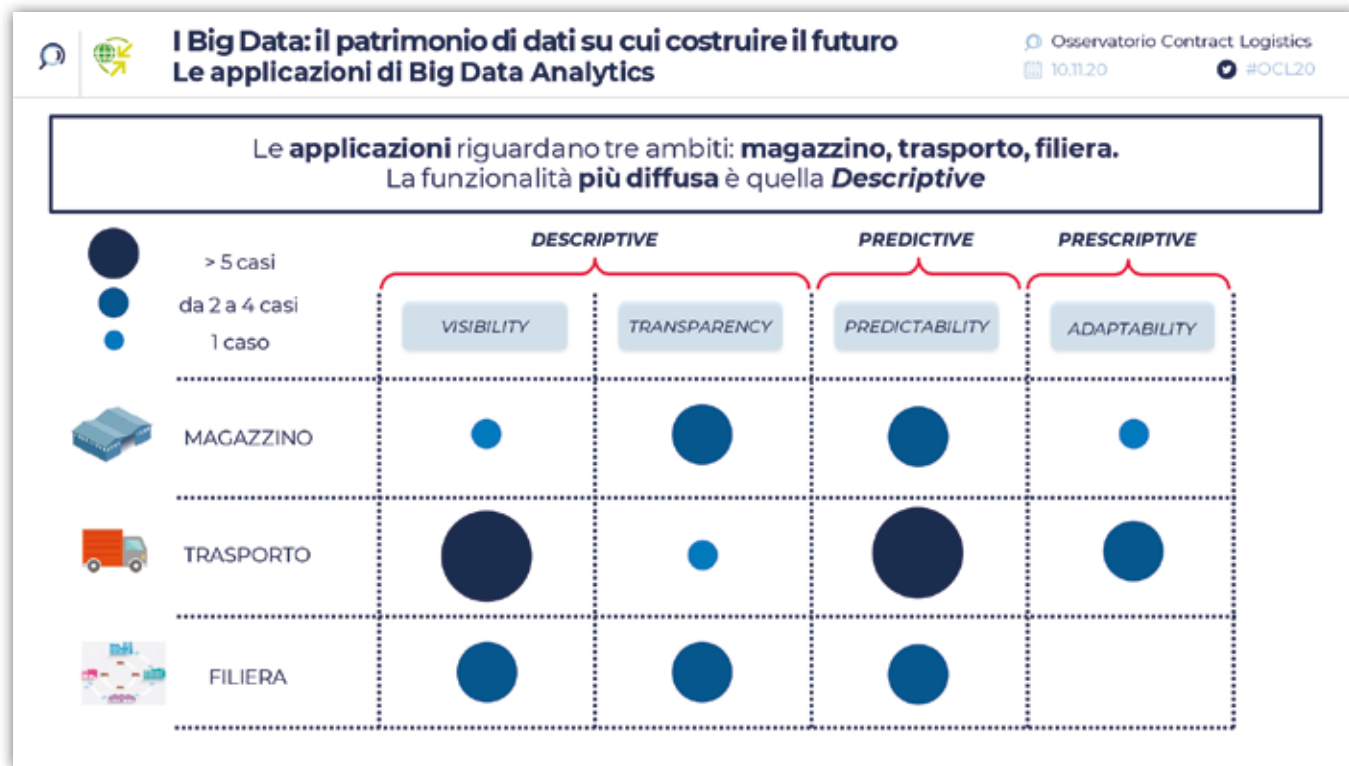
I Big Data: il patrimonio di dati su cui costruire il futuro
Le applicazioni di Big Data Analytics

Osservatorio Contract Logistics
10.11.20
#OCL20

Le **applicazioni** riguardano tre ambiti: **magazzino, trasporto, filiera.**
La funzionalità **più diffusa** è quella ***Descriptive***

> 5 casi
da 2 a 4 casi
1 caso

DESCRIPTIVE
PREDICTIVE
PRESCRIPTIVE

VISIBILITY
TRANSPARENCY
PREDICTABILITY
ADAPTABILITY

MAGAZZINO
TRASPORTO
FILIERA